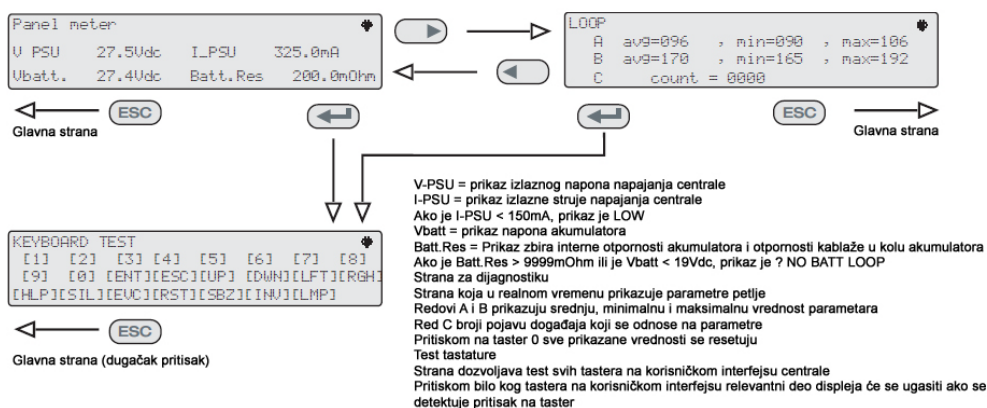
Panel meter
V PSU 27.5Vdc I_PSU 325.0mA
Vbatt. 27.4Vdc Batt.Res 200.0mOhm

LOOP
A avg=096 , min=090 , max=106
B avg=170 , min=165 , max=192
C count = 0000

ESC
Glavna strana

ESC
Glavna strana

KEYBOARD TEST
[1] [2] [3] [4] [5] [6] [7] [8]
[9] [0] [ENT][ESC][UP] [DWN][LFT][RGH]
[HLP][SIL][EVC][RST][SBZ][INV][LMP]

ESC
Glavna strana (dugačak pritisak)

V-PSU = prikaz izlaznog napona napajanja centrale
I-PSU = prikaz izlazne struje napajanja centrale
Ako je I-PSU < 150mA, prikaz je LOW
Vbatt = prikaz napona akumulatora
Batt.Res = Prikaz zbira interne otpornosti akumulatora i otpornosti kablaže u kolu akumulatora
Ako je Batt.Res > 9999mOhm ili je Vbatt < 19Vdc, prikaz je ? NO BATT LOOP
Strana za dijagnostiku
Strana koja u realnom vremenu prikazuje parametre petlje
Redovi A i B prikazuju srednju, minimalnu i maksimalnu vrednost parametara
Red C broji pojavu događaja koji se odnose na parametre
Pritiskom na taster 0 sve prikazane vrednosti se resetuju
Test tastature
Strana dozvoljava test svih tastera na korisničkom interfejsu centrale
Pritiskom bilo kog tastera na korisničkom interfejsu relevantni deo displeja će se ugasiti ako se detektuje pritisak na taster